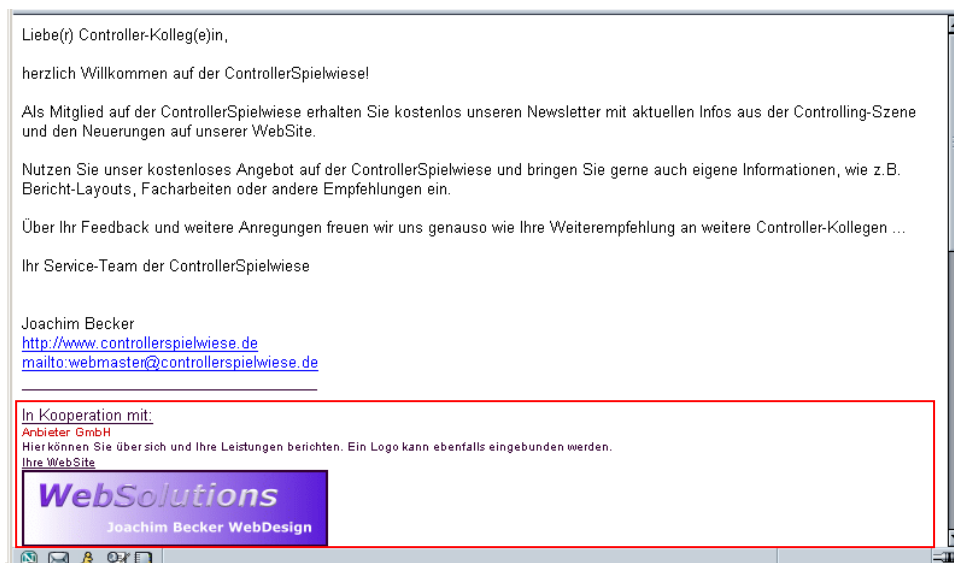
Liebe(r) Controller-Kolleg(e)in,

herzlich Willkommen auf der ControllerSpielwiese!

Als Mitglied auf der ControllerSpielwiese erhalten Sie kostenlos unseren Newsletter mit aktuellen Infos aus der Controlling-Szene und den Neuerungen auf unserer WebSite.

Nutzen Sie unser kostenloses Angebot auf der ControllerSpielwiese und bringen Sie gerne auch eigene Informationen, wie z.B. Bericht-Layouts, Facharbeiten oder andere Empfehlungen ein.

Über Ihr Feedback und weitere Anregungen freuen wir uns genauso wie Ihre Weiterempfehlung an weitere Controller-Kollegen ...

Ihr Service-Team der ControllerSpielwiese

Joachim Becker
http://www.controllerspielwiese.de
mailto:webmaster@controllerspielwiese.de

In Kooperation mit:
Anbieter GmbH
Hier können Sie über sich und Ihre Leistungen berichten. Ein Logo kann ebenfalls eingebunden werden.
Ihre WebSite

WebSolutions
Joachim Becker WebDesign